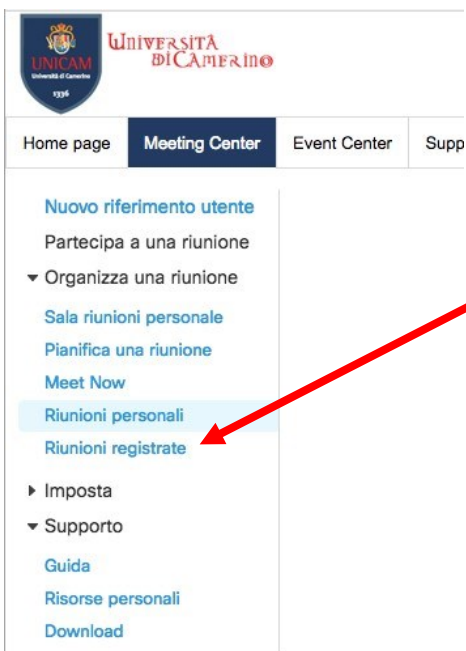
UNICAM
Università di Camerino
1336

Università di Camerino

Home page
Meeting Center
Event Center
Supp

Nuovo riferimento utente
Partecipa a una riunione
Organizza una riunione
Sala riunioni personale
Pianifica una riunione
Meet Now
Riunioni personali
Riunioni registrate
Imposta
Supporto
Guida
Risorse personali
Download